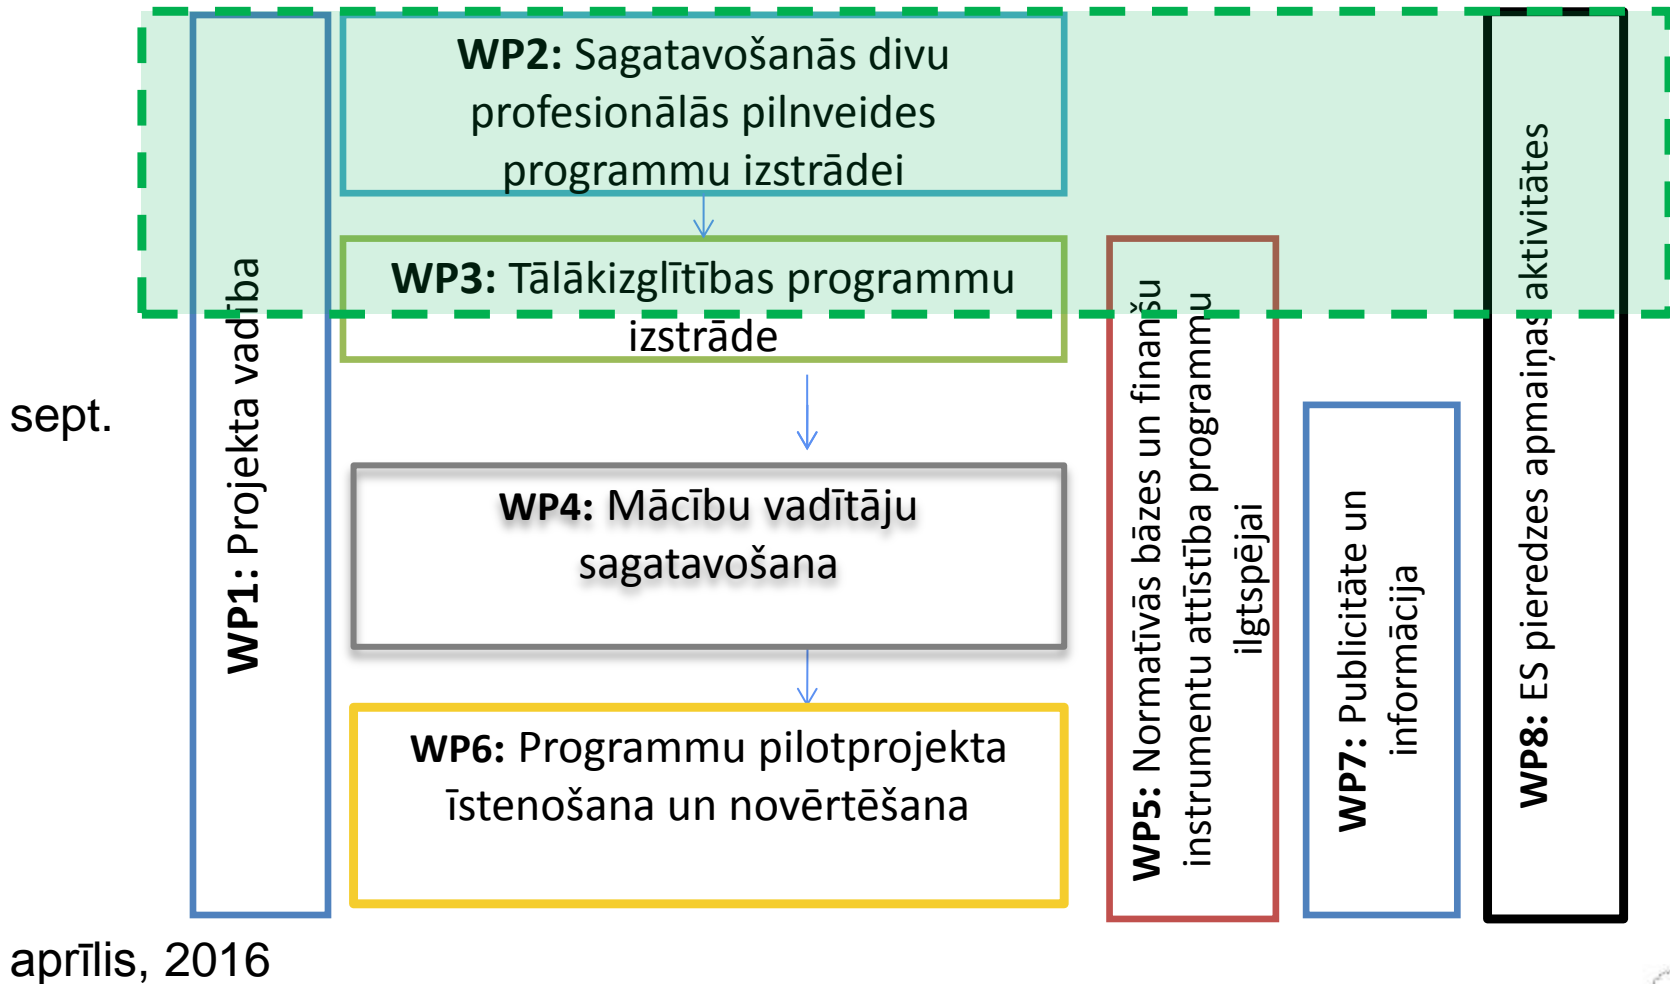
WP1: Projekta vadība

WP2: Sagatavošanās divu profesionālās pilnveides programmu izstrādei

WP3: Tālākizglītības programmu izstrāde

WP4: Mācību vadītāju sagatavošana

WP6: Programmu pilotprojekta īstenošana un novērtēšana

WP5: Normatīvās bāzes un finanšu instrumentu attīstība programmu ilgtspējai

WP7: Publicitāte un informācija

WP8: ES pieredzes apmaiņas aktivitātes

sept.

aprīlis, 2016